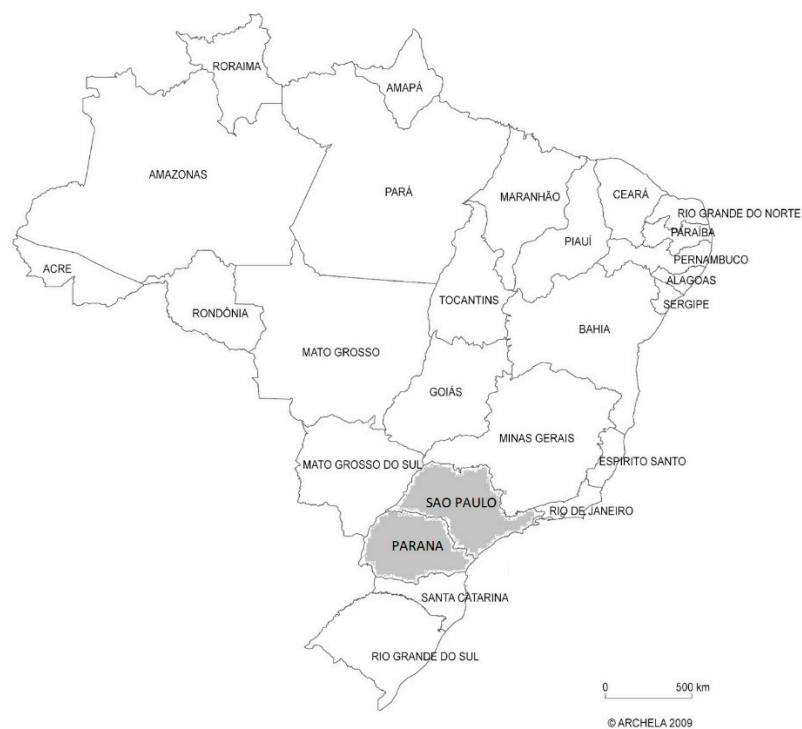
RORAIMA
AMAPÁ
AMAZONAS
PARÁ
MARANHÃO
CEARÁ
RIO GRANDE DO NORTE
PARAÍBA
PIAUÍ
PERNAMBUCO
ACRE
ALAGOAS
SERGIPE
RONDÔNIA
TOCANTINS
BAHIA
MATO GROSSO
GOIÁS
MINAS GERAIS
MATO GROSSO DO SUL
ESPÍRITO SANTO
SAO PAULO
RIO DE JANEIRO
PARANA
SANTA CATARINA
RIO GRANDE DO SUL
0
500 km
© ARCHELA 2009